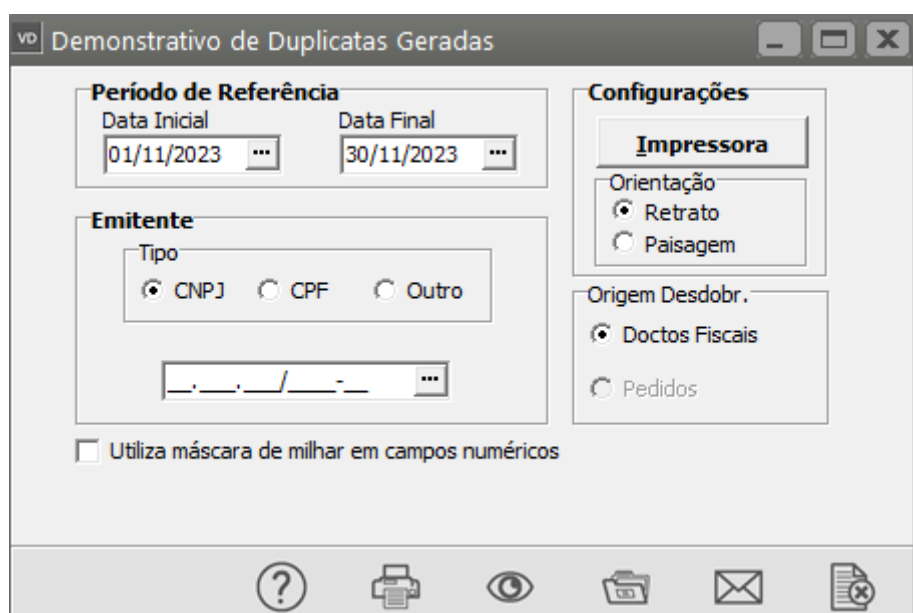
VD Demonstrativo de Duplicatas Geradas

Período de Referência
Data Inicial
01/11/2023
Data Final
30/11/2023

Configurações
Impressora
Orientação
Retrato
Paisagem

Emitente
Tipo
CNPJ
CPF
Outro

__.___.___/____-__

Origem Desdobr.
Doctos Fiscais
Pedidos

Utiliza máscara de milhar em campos numéricos

?